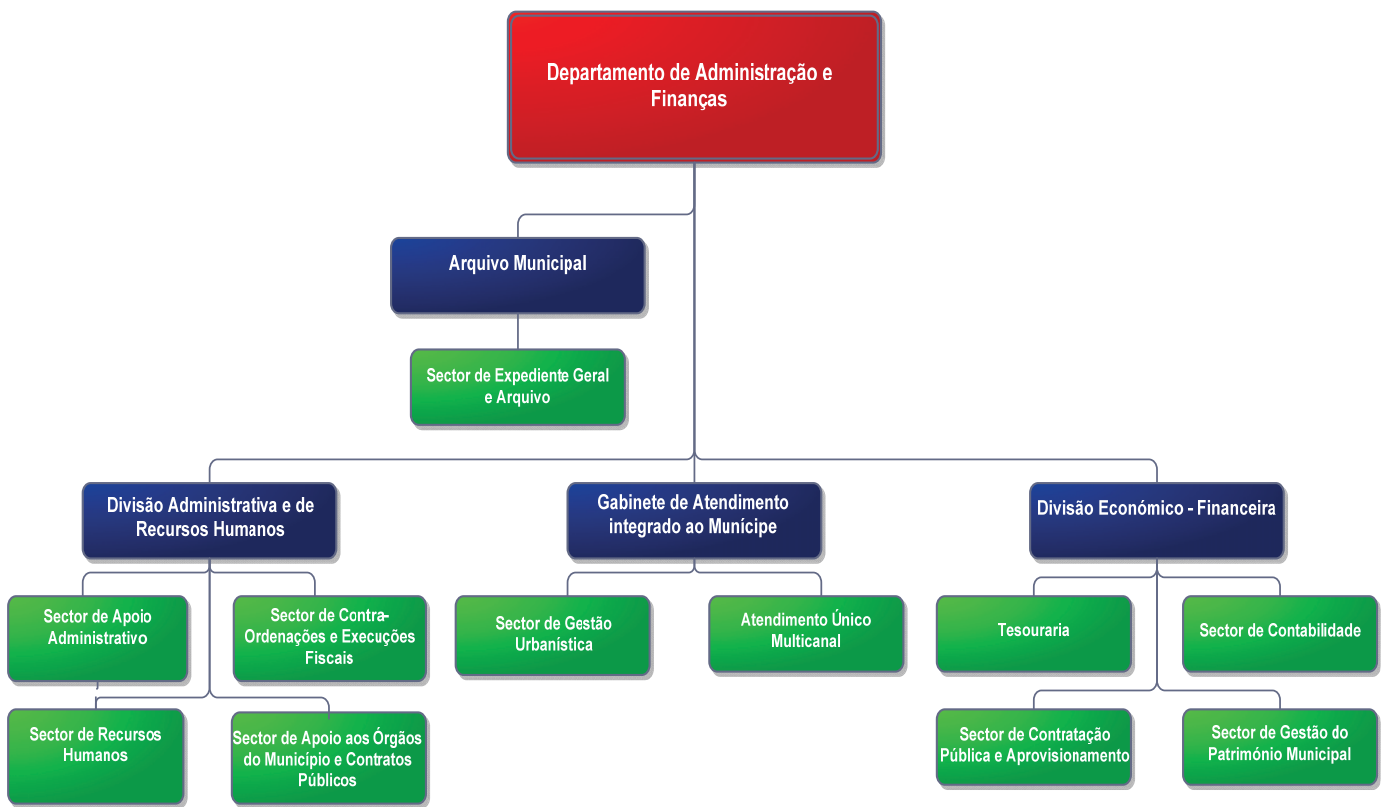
Departamento de Administração e Finanças

Arquivo Municipal

Sector de Expediente Geral e Arquivo

Divisão Administrativa e de Recursos Humanos

Gabinete de Atendimento integrado ao Munícipe

Divisão Económico - Financeira

Sector de Apoio Administrativo

Sector de Contra-Ordenações e Execuções Fiscais

Sector de Gestão Urbanística

Atendimento Único Multicanal

Tesouraria

Sector de Contabilidade

Sector de Recursos Humanos

Sector de Apoio aos Órgãos do Município e Contratos Públicos

Sector de Contratação Pública e Aprovisionamento

Sector de Gestão do Património Municipal